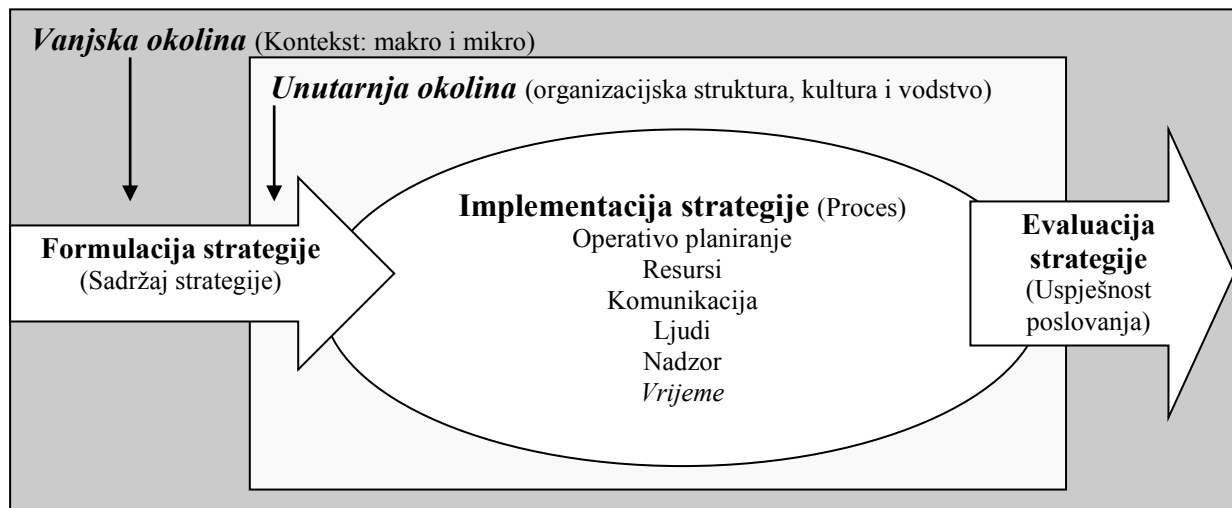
Vanjska okolina (Kontekst: makro i mikro)

Unutarnja okolina (organizacijska struktura, kultura i vodstvo)

Formulacija strategije (Sadržaj strategije)

Implementacija strategije (Proces)
Operativo planiranje
Resursi
Komunikacija
Ljudi
Nadzor
Vrijeme

Evaluacija strategije (Uspješnost poslovanja)